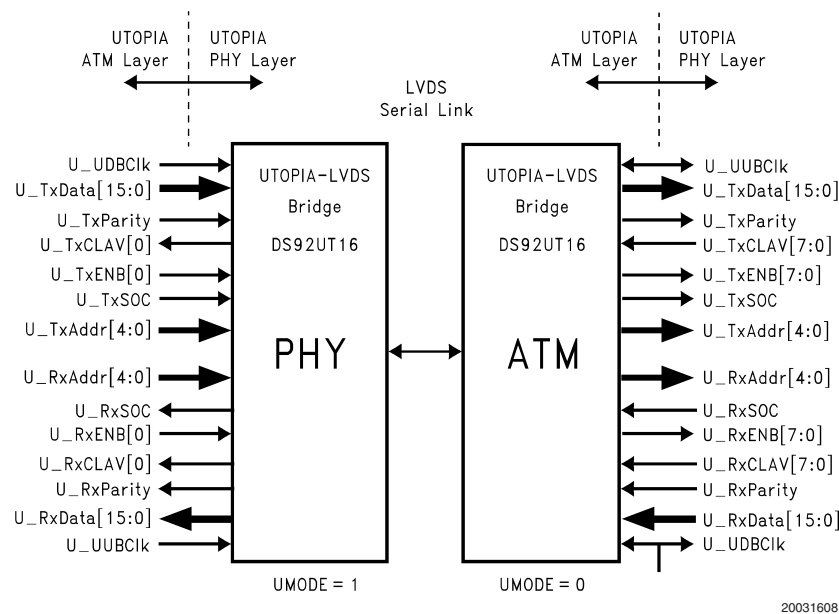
UTOPIA ATM Layer

UTOPIA PHY Layer

LVDS Serial Link

UTOPIA ATM Layer

UTOPIA PHY Layer

U_UDBClk
U_TxData[15:0]
U_TxParity
U_TxCLAV[0]
U_TxENB[0]
U_TxSOC
U_TxAddr[4:0]
U_RxAddr[4:0]
U_RxSOC
U_RxENB[0]
U_RxCLAV[0]
U_RxParity
U_RxData[15:0]
U_UUBClk

UTOPIA-LVDS
Bridge
DS92UT16

PHY

UMODE = 1

UTOPIA-LVDS
Bridge
DS92UT16

ATM

UMODE = 0

U_UUBClk
U_TxData[15:0]
U_TxParity
U_TxCLAV[7:0]
U_TxENB[7:0]
U_TxSOC
U_TxAddr[4:0]
U_RxAddr[4:0]
U_RxSOC
U_RxENB[7:0]
U_RxCLAV[7:0]
U_RxParity
U_RxData[15:0]
U_UDBClk

20031608